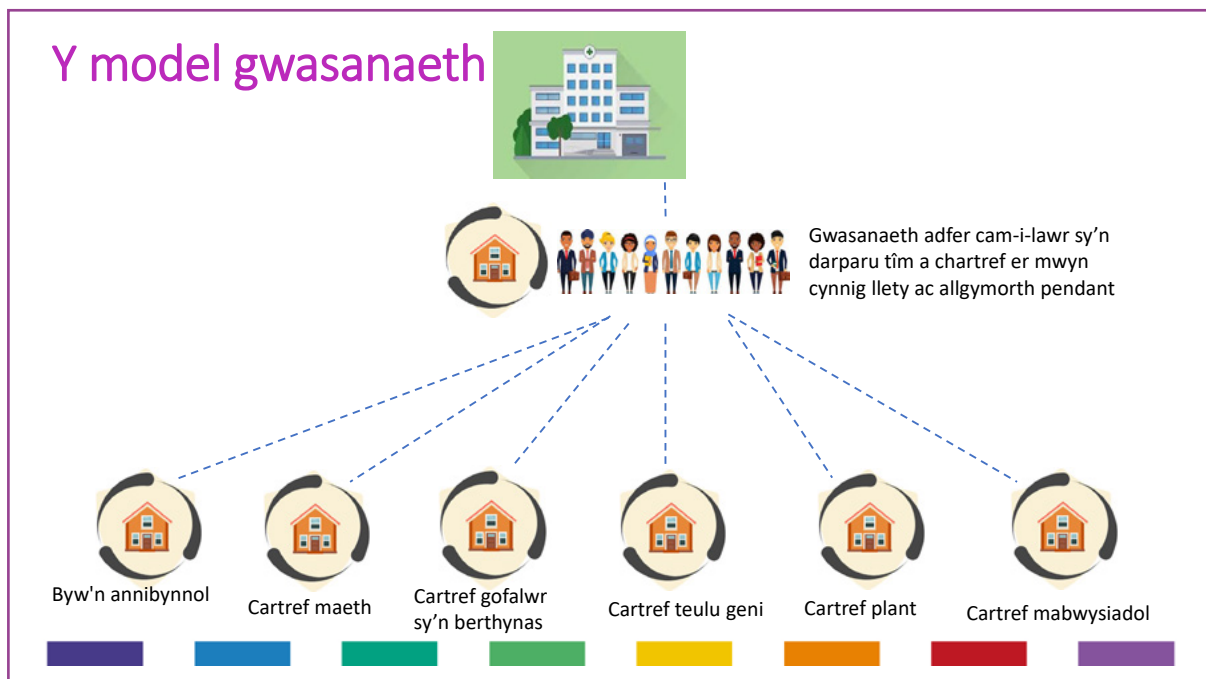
Y model gwasanaeth

Gwasanaeth adfer cam-i-lawr sy’n darparu tîm a chartref er mwyn cynnig llety ac allgymorth pendant

Byw'n annibynnol

Cartref maeth

Cartref gofalwr sy’n berthynas

Cartref teulu geni

Cartref plant

Cartref mabwysiadol